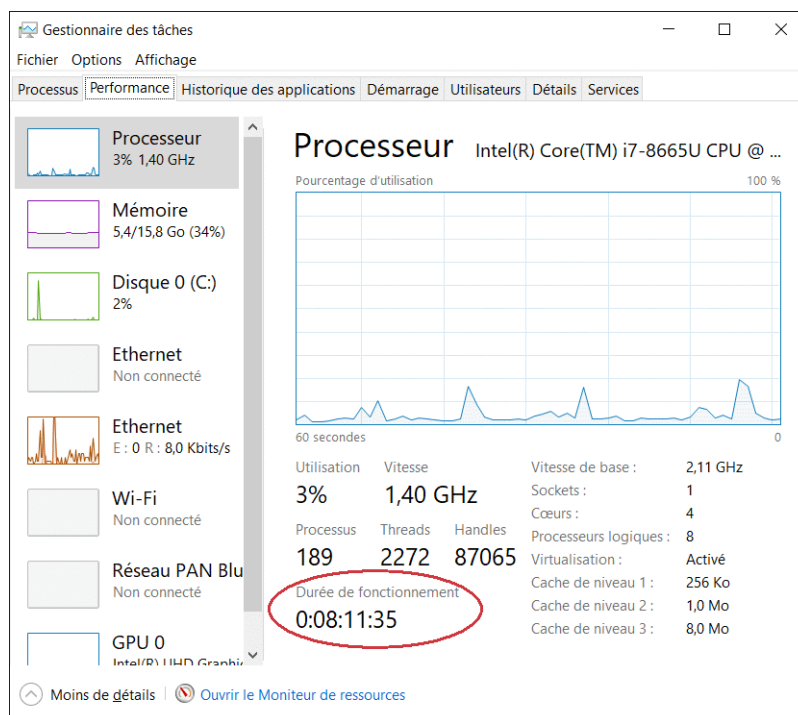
Gestionnaire des tâches

Fichier Options Affichage

Processus | Performance | Historique des applications | Démarrage | Utilisateurs | Détails | Services

Processeur
3% 1,40 GHz

Mémoire
5,4/15,8 Go (34%)

Disque 0 (C:)
2%

Ethernet
Non connecté

Ethernet
E : 0 R : 8,0 Kbits/s

Wi-Fi
Non connecté

Réseau PAN Blu
Non connecté

GPU 0
Intel(R) UHD Graphi

Processeur Intel(R) Core(TM) i7-8665U CPU @ ...

Pourcentage d'utilisation 100 %

60 secondes 0

Utilisation
3%

Vitesse
1,40 GHz

Processus
189

Threads
2272

Handles
87065

Durée de fonctionnement
0:08:11:35

Vitesse de base : 2,11 GHz
Sockets : 1
Cœurs : 4
Processeurs logiques : 8
Virtualisation : Activé
Cache de niveau 1 : 256 Ko
Cache de niveau 2 : 1,0 Mo
Cache de niveau 3 : 8,0 Mo

Moins de détails | Ouvrir le Moniteur de ressources